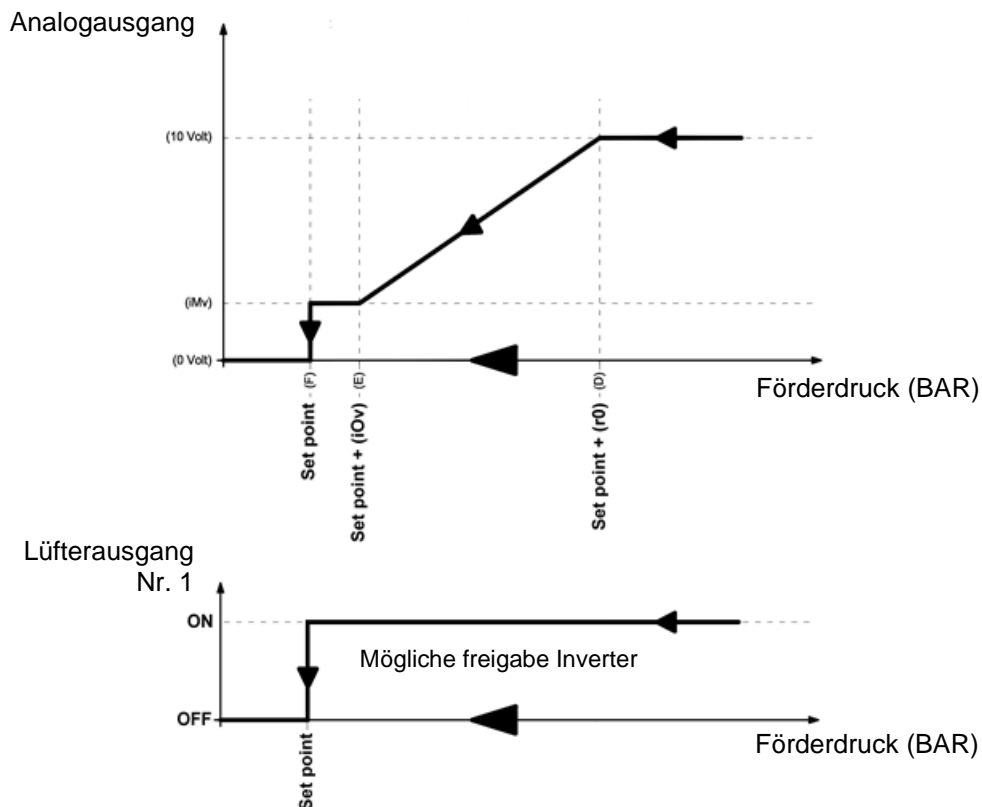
Analogausgang

(10 Volt)

(iMv)

(0 Volt)

(F)
Set point

(E)
Set point + (iOv)

(D)
Set point + (r0)

Förderdruck (BAR)

Lüfterausgang
Nr. 1

ON

Mögliche freigabe Inverter

OFF

Set point

Förderdruck (BAR)